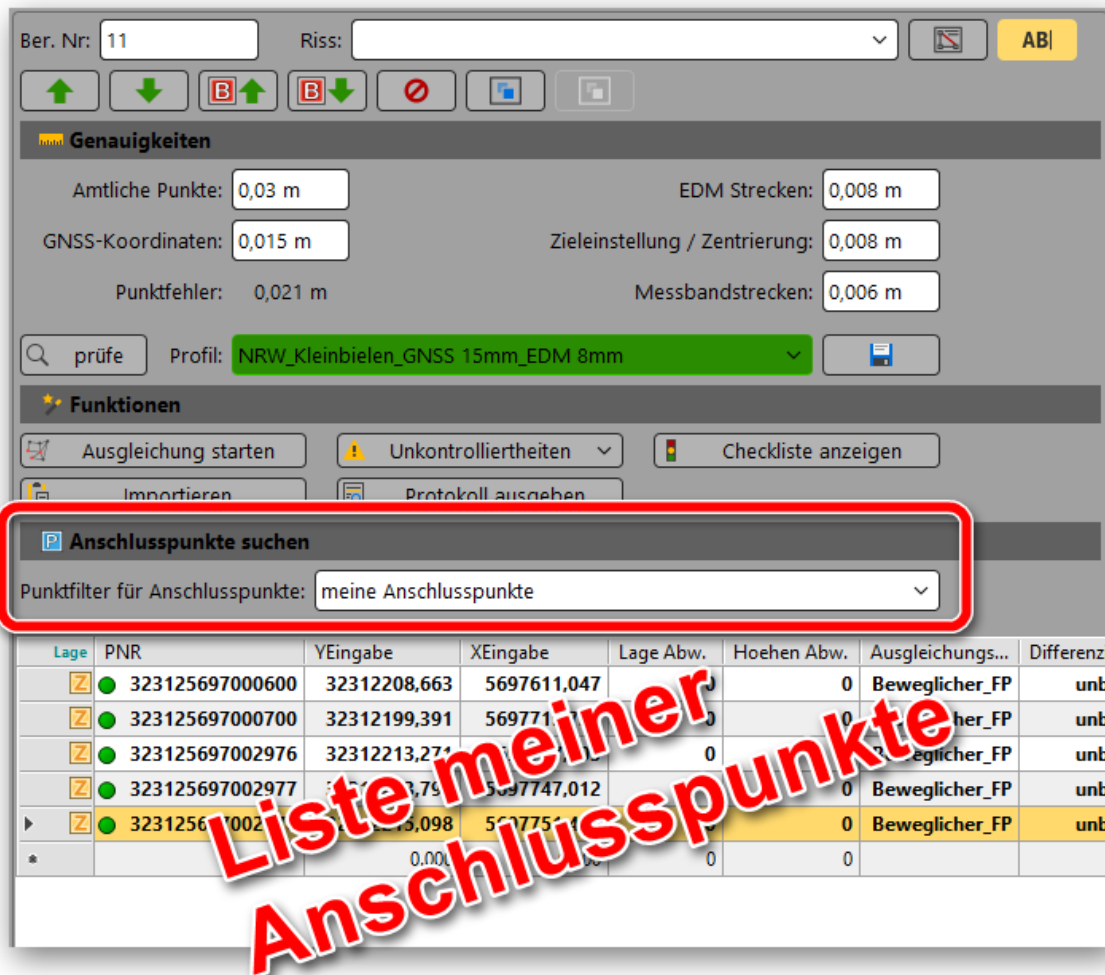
Ber. Nr: 11
Riss:
AB|

Genauigkeiten

Amtliche Punkte: 0,03 m
EDM Strecken: 0,008 m
GNSS-Koordinaten: 0,015 m
Zieleinstellung / Zentrierung: 0,008 m
Punktfehler: 0,021 m
Messbandstrecken: 0,006 m

prüfe
Profil: NRW_Kleinbielen_GNSS 15mm_EDM 8mm

Funktionen

Ausgleichung starten
Unkontrolliertheiten
Checkliste anzeigen
Importieren
Protokoll ausgeben

Anschlusspunkte suchen

Punktfilter für Anschlusspunkte: meine Anschlusspunkte

| Lage | PNR | YEingabe | XEingabe | Lage Abw. | Hoehen Abw. | Ausgleichungs... | Differenz |
|---|---|---|---|---|---|---|---|
| Z | 323125697000600 | 32312208,663 | 5697611,047 | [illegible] | 0 | Beweglicher_FP | unb |
| Z | 323125697000700 | 32312199,391 | 569771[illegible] | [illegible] | 0 | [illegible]her_FP | unb |
| Z | 323125697002976 | 32312213,27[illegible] | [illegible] | 0 | 0 | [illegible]eglicher_FP | unb |
| Z | 323125697002977 | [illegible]3,79 | 5697747,012 | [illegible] | 0 | Beweglicher_FP | unb |
| Z | 3231256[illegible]002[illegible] | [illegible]5,098 | 56977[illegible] | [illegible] | 0 | Beweglicher_FP | unb |
| * | | 0,00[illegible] | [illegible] | 0 | 0 | | |

Liste meiner Anschlusspunkte